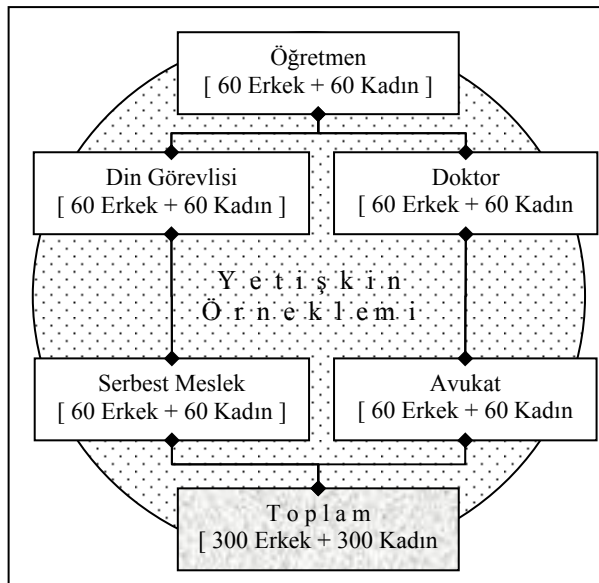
Öğretmen
[ 60 Erkek + 60 Kadın ]

Din Görevlisi
[ 60 Erkek + 60 Kadın ]

Doktor
[ 60 Erkek + 60 Kadın

Y e t i ş k i n
Ö r n e k l e m i

Serbest Meslek
[ 60 Erkek + 60 Kadın ]

Avukat
[ 60 Erkek + 60 Kadın

T o p l a m
[ 300 Erkek + 300 Kadın